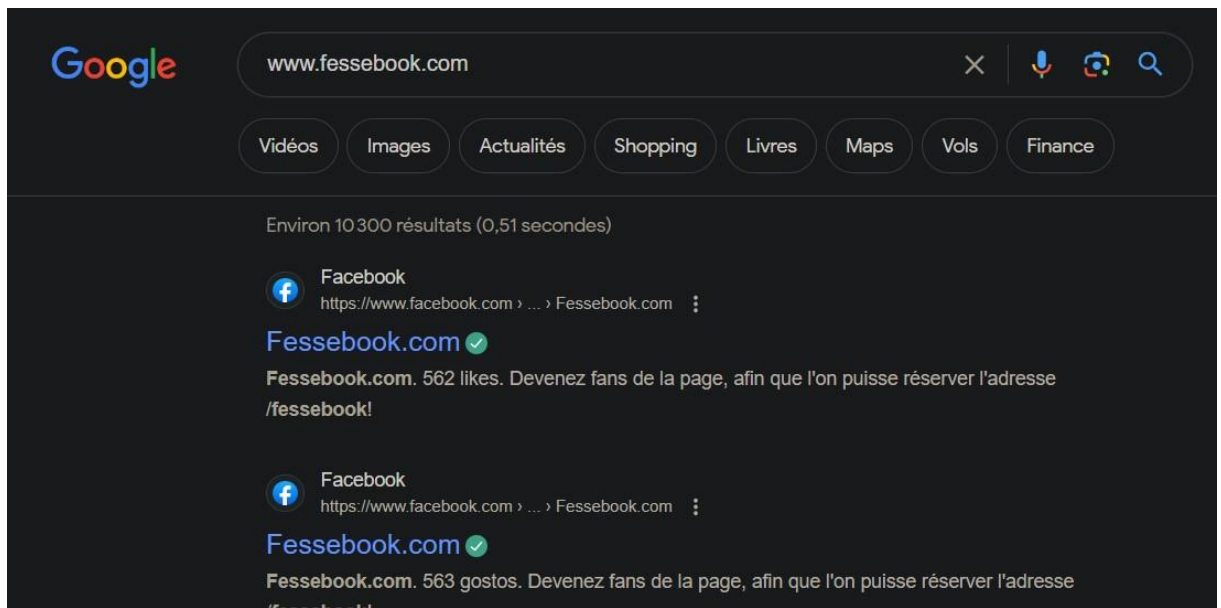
Google

www.fessebook.com

Vidéos Images Actualités Shopping Livres Maps Vols Finance

Environ 10 300 résultats (0,51 secondes)

Facebook
https://www.facebook.com › ... › Fessebook.com

Fessebook.com

Fessebook.com. 562 likes. Devenez fans de la page, afin que l'on puisse réserver l'adresse /fessebook!

Facebook
https://www.facebook.com › ... › Fessebook.com

Fessebook.com

Fessebook.com. 563 gostos. Devenez fans de la page, afin que l'on puisse réserver l'adresse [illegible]